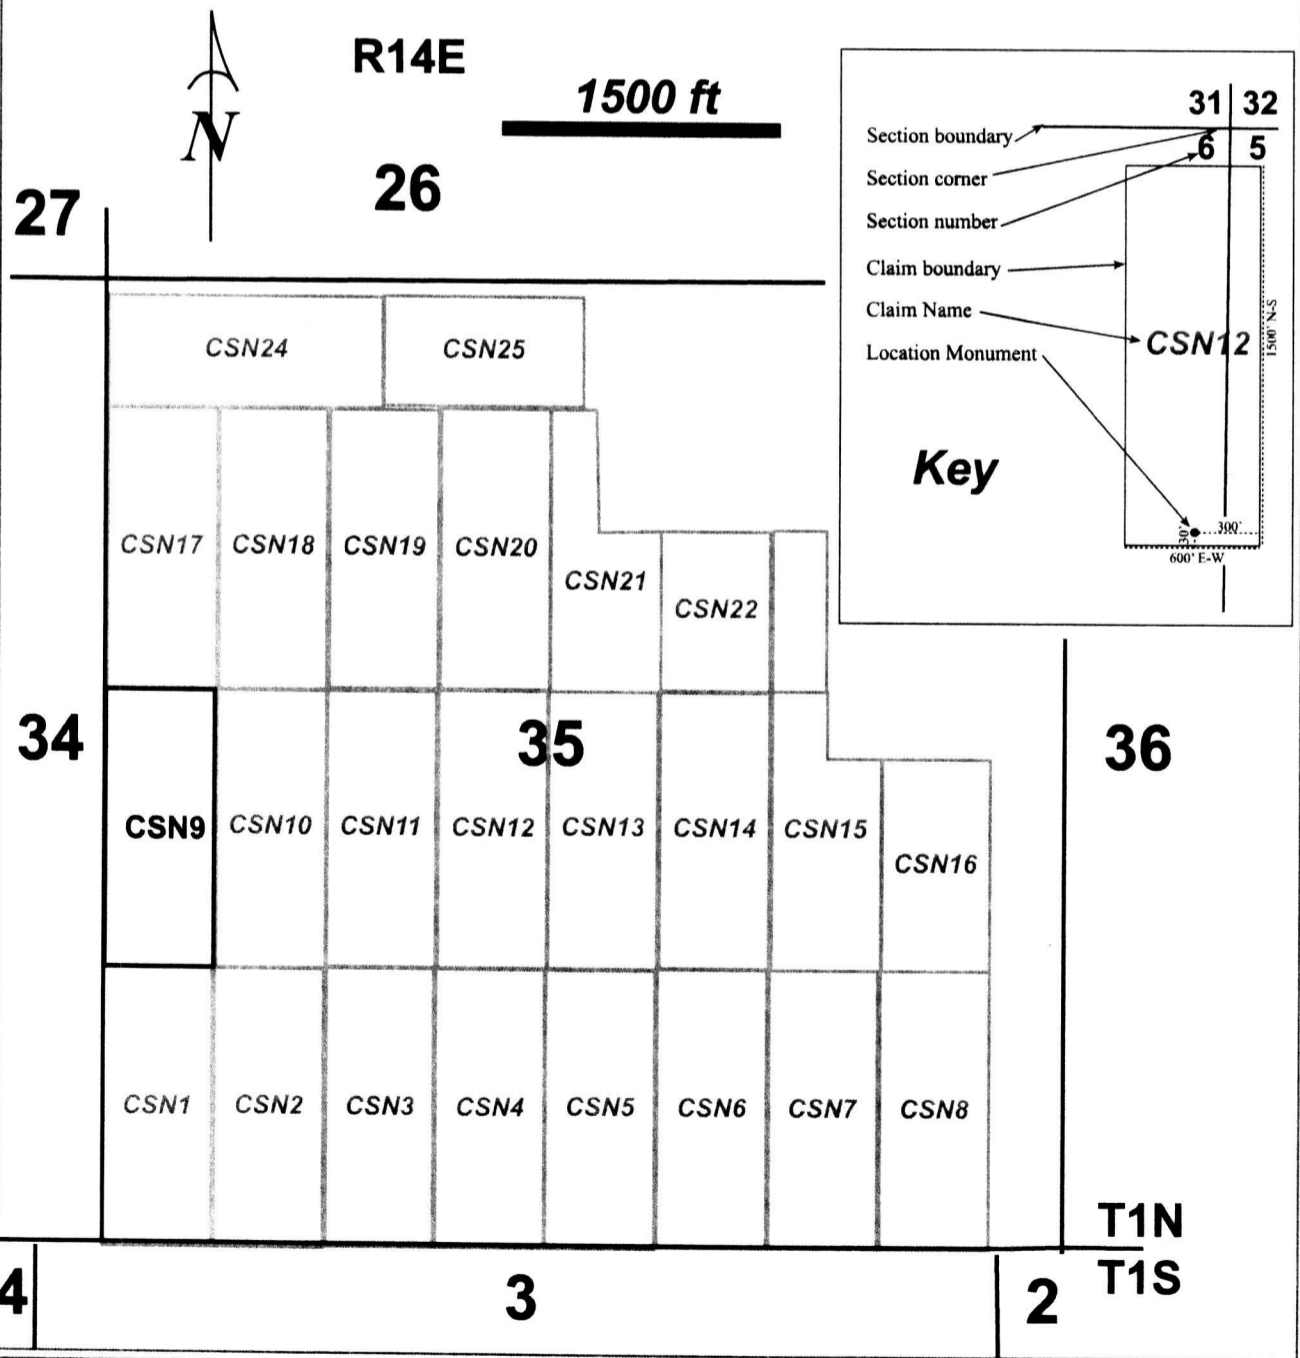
N

R14E

1500 ft

26

27

Section boundary
Section corner
Section number
Claim boundary
Claim Name
Location Monument

31 32
6 5

CSN12

1500' N-S

Key

30'
300'
600' E-W

CSN24 CSN25

CSN17 CSN18 CSN19 CSN20 CSN21 CSN22

34

35

36

CSN9 CSN10 CSN11 CSN12 CSN13 CSN14 CSN15 CSN16

CSN1 CSN2 CSN3 CSN4 CSN5 CSN6 CSN7 CSN8

T1N
T1S

4

3

2